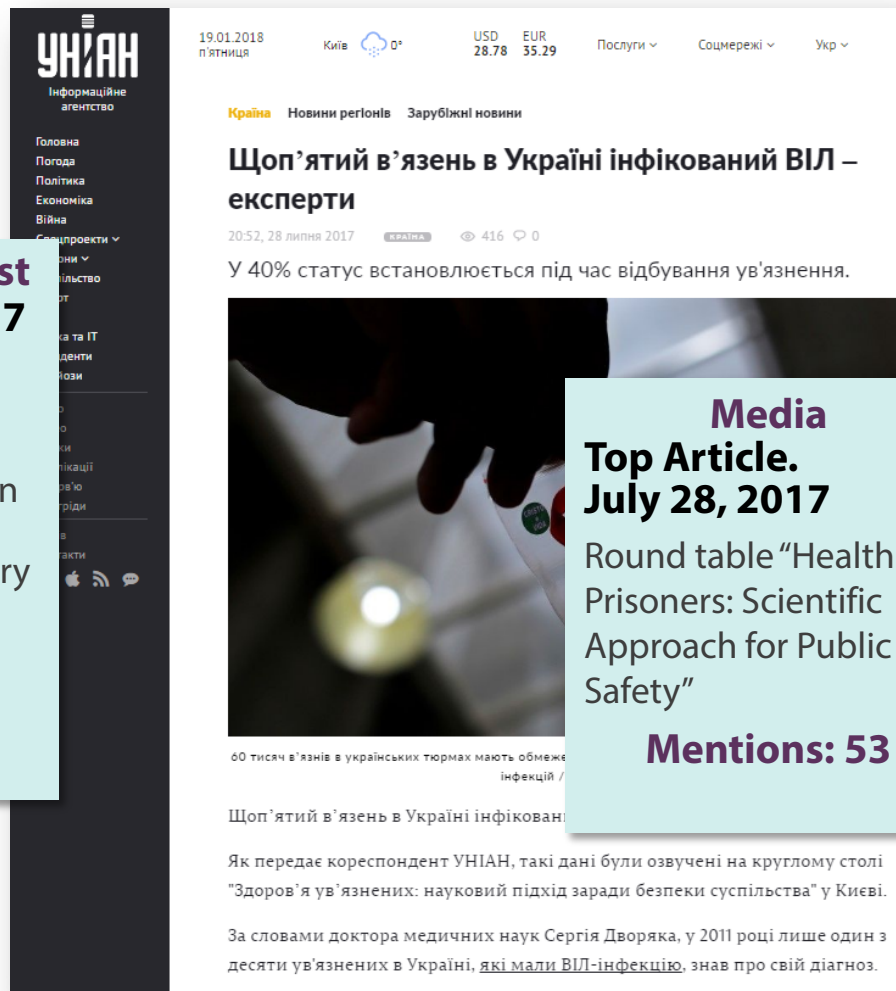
УНІАН
Інформаційне агентство

Головна
Погода
Політика
Економіка
Війна
Спецпроекти
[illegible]они
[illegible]ільство
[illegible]т
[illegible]ка та IT
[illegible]денти
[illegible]йози
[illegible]
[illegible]лікації
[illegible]ов'ю
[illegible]гріди
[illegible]
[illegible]такти

st
7
n
ry

19.01.2018
п'ятниця

Київ 0°

USD 28.78
EUR 35.29

Послуги
Соцмережі
Укр

Країна Новини регіонів Зарубіжні новини

Щоп'ятий в'язень в Україні інфікований ВІЛ – експерти

20:52, 28 липня 2017 КРАЇНА 416 0

У 40% статус встановлюється під час відбування ув'язнення.

Media
Top Article.
July 28, 2017
Round table "Health Prisoners: Scientific Approach for Public Safety"
Mentions: 53

60 тисяч в'язнів в українських тюрмах мають обмеже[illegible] інфекцій / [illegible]

Щоп'ятий в'язень в Україні інфікован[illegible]

Як передає кореспондент УНІАН, такі дані були озвучені на круглому столі "Здоров'я ув'язнених: науковий підхід заради безпеки суспільства" у Києві.

За словами доктора медичних наук Сергія Дворяка, у 2011 році лише один з десяти ув'язнених в Україні, які мали ВІЛ-інфекцію, знав про свій діагноз.